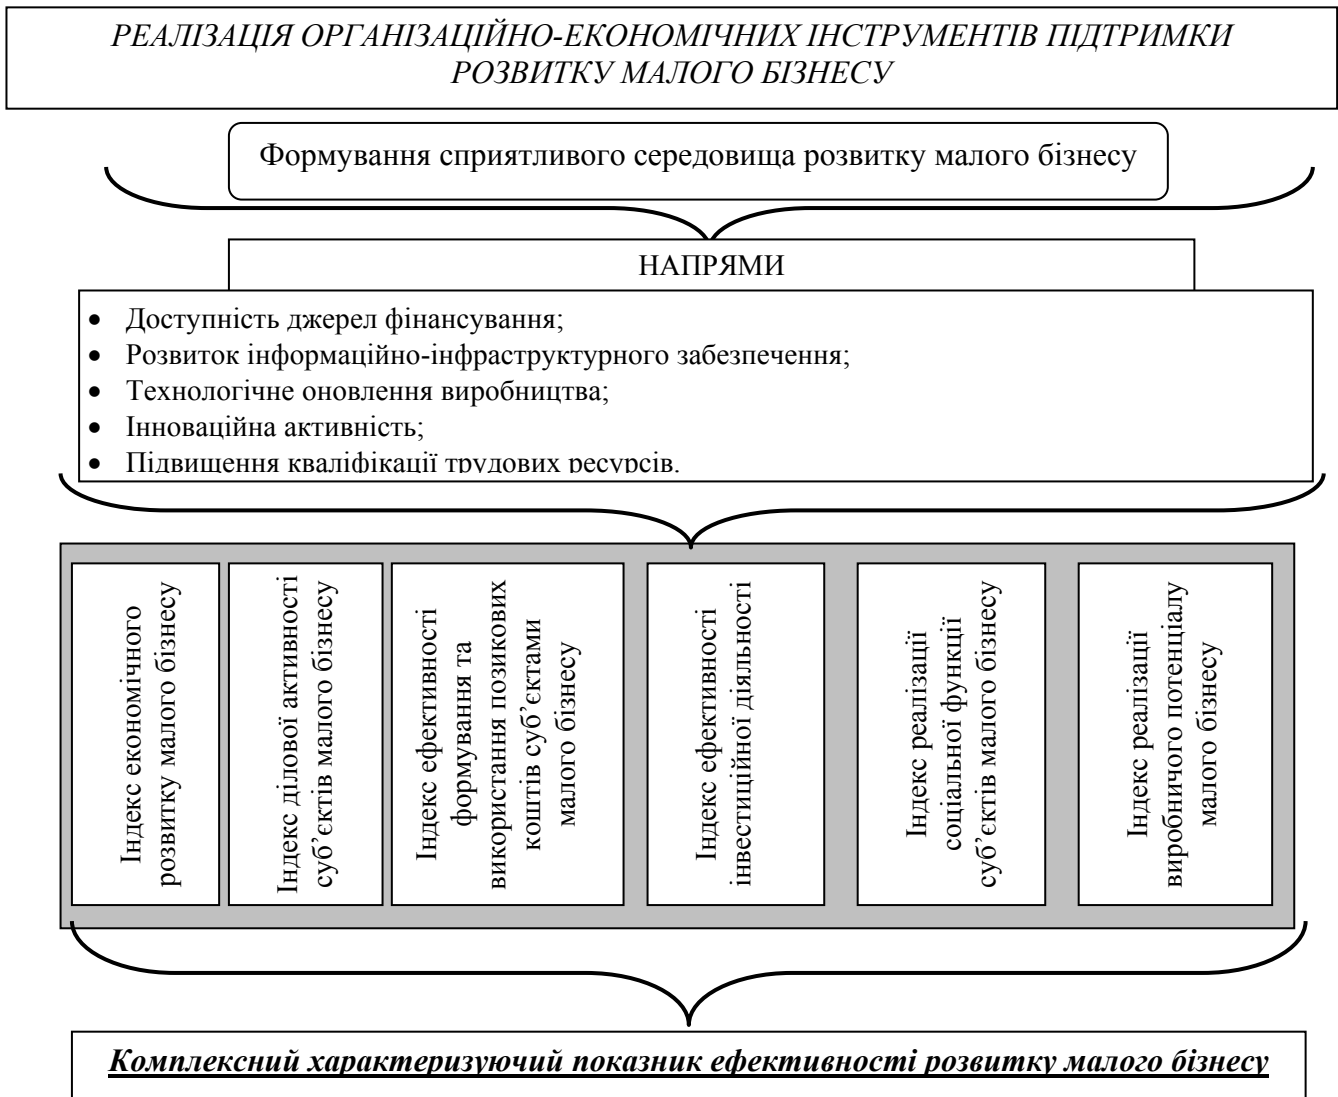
РЕАЛІЗАЦІЯ ОРГАНІЗАЦІЙНО-ЕКОНОМІЧНИХ ІНСТРУМЕНТІВ ПІДТРИМКИ РОЗВИТКУ МАЛОГО БІЗНЕСУ

Формування сприятливого середовища розвитку малого бізнесу

НАПРЯМИ

- Доступність джерел фінансування;
- Розвиток інформаційно-інфраструктурного забезпечення;
- Технологічне оновлення виробництва;
- Інноваційна активність;
- Підвищення кваліфікації трудових ресурсів.

Індекс економічного розвитку малого бізнесу

Індекс ділової активності суб'єктів малого бізнесу

Індекс ефективності формування та використання позикових коштів суб'єктами малого бізнесу

Індекс ефективності інвестиційної діяльності

Індекс реалізації соціальної функції суб'єктів малого бізнесу

Індекс реалізації виробничого потенціалу малого бізнесу

Комплексний характеризуючий показник ефективності розвитку малого бізнесу